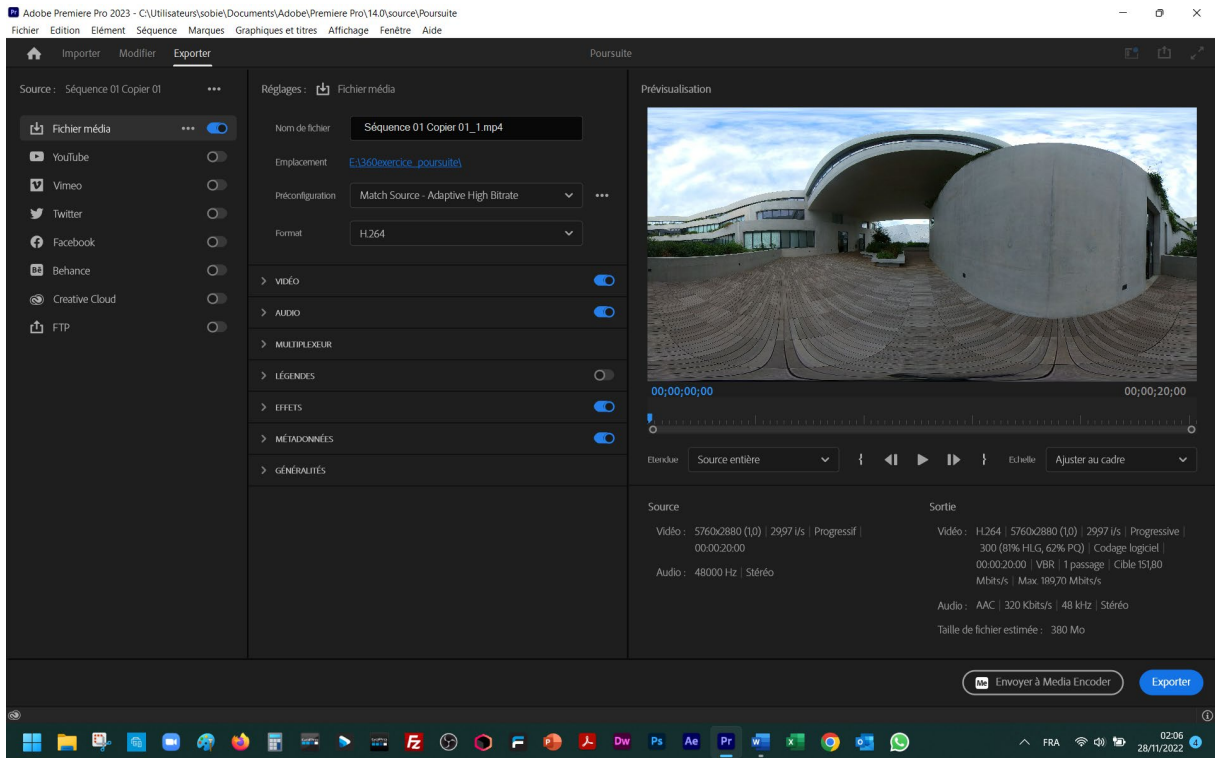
Adobe Premiere Pro 2023 - C:\Utilisateurs\sobie\Documents\Adobe\Premiere Pro\14.0\source\Poursuite
Fichier Edition Elément Séquence Marques Graphiques et titres Affichage Fenêtre Aide

Importer Modifier Exporter

Poursuite

Source : Séquence 01 Copier 01 •••

Fichier média •••
YouTube
Vimeo
Twitter
Facebook
Behance
Creative Cloud
FTP

Réglages : Fichier média

Nom de fichier Séquence 01 Copier 01_1.mp4
Emplacement E:\360exercice_poursuite\
Préconfiguration Match Source - Adaptive High Bitrate •••
Format H.264

VIDÉO
AUDIO
MULTIPLEXEUR
LÉGENDES
EFFETS
MÉTADONNÉES
GÉNÉRALITÉS

Prévisualisation

00;00;00;00
00;00;20;00

Etendue Source entière
Echelle Ajuster au cadre

Source
Vidéo : 5760x2880 (1,0) | 29,97 i/s | Progressif | 00:00:20:00
Audio : 48000 Hz | Stéréo

Sortie
Vidéo : H.264 | 5760x2880 (1,0) | 29,97 i/s | Progressive | 300 (81% HLG, 62% PQ) | Codage logiciel | 00:00:20:00 | VBR | 1 passage | Cible 151,80 Mbits/s | Max. 189,70 Mbits/s
Audio : AAC | 320 Kbits/s | 48 kHz | Stéréo
Taille de fichier estimée : 380 Mo

Envoyer à Media Encoder
Exporter

FRA 02:06 28/11/2022 4